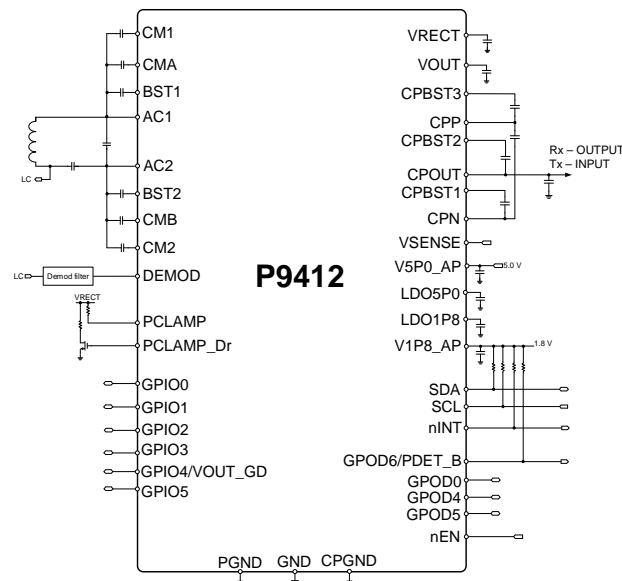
CM1
CMA
BST1
AC1
LC
AC2
BST2
CMB
CM2
LC
Demod filter
DEMOD
VRECT
PCLAMP
PCLAMP_Dr
GPIO0
GPIO1
GPIO2
GPIO3
GPIO4/VOUT_GD
GPIO5
P9412
VRECT
VOUT
CPBST3
CPP
CPBST2
Rx – OUTPUT
Tx – INPUT
CPOUT
CPBST1
CPN
VSENSE
V5P0_AP
5.0 V
LDO5P0
LDO1P8
V1P8_AP
1.8 V
SDA
SCL
nINT
GPOD6/PDET_B
GPOD0
GPOD4
GPOD5
nEN
PGND
GND
CPGND